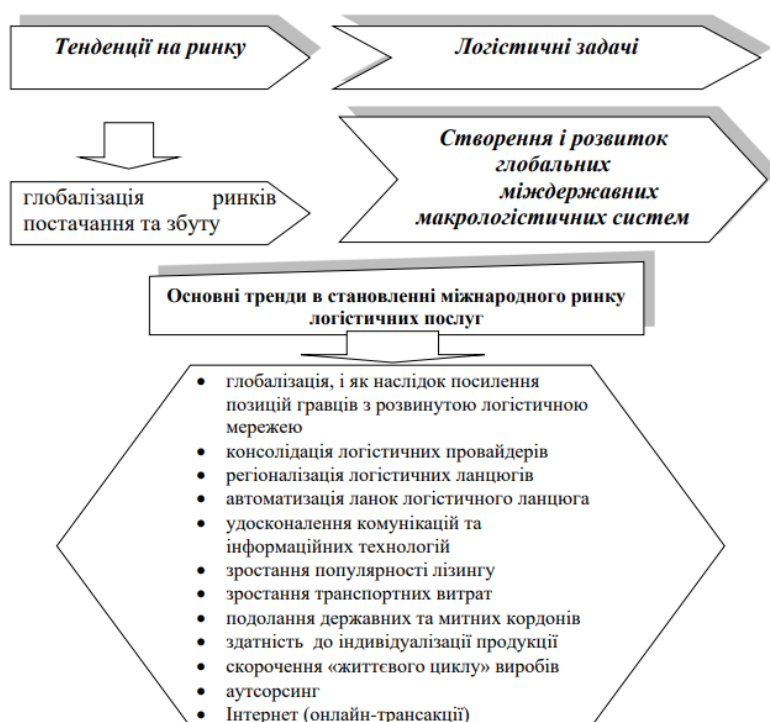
Тенденції на ринку

Логістичні задачі

глобалізація ринків постачання та збуту

Створення і розвиток глобальних міждержавних макрологістичних систем

Основні тренди в становленні міжнародного ринку логістичних послуг

- глобалізація, і як наслідок посилення позицій гравців з розвинутою логістичною мережею
- консолідація логістичних провайдерів
- регіоналізація логістичних ланцюгів
- автоматизація ланок логістичного ланцюга
- удосконалення комунікацій та інформаційних технологій
- зростання популярності лізингу
- зростання транспортних витрат
- подолання державних та митних кордонів
- здатність до індивідуалізації продукції
- скорочення «життєвого циклу» виробів
- аутсорсинг
- Інтернет (онлайн-трансакції)